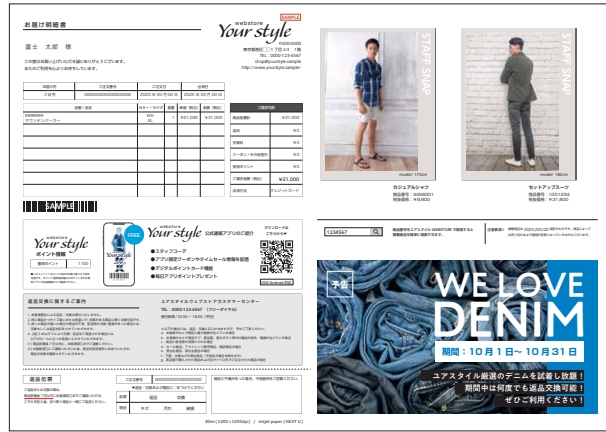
お届け明細書

webstore
Your style
SAMPLE

富士　太郎　様

〒000-0000
東京都新宿区〇〇丁目2-3 1階
TEL : 0000-123-4567
shop@yourstyle.sample
http://www.yourstyle.sample

この度はお買い上げいただき誠にありがとうございます。
またのご利用を心よりお待ちしております。

SAMPLE

webstore
Your style
ポイント情報

FREE

webstore
Your style 公式通販アプリのご案内

ダウンロードはこちらから

●ステップコード
●アプリ限定クーポンやタイムセール情報を配信
●デジタルポイントカード機能
●毎日アプリポイントプレゼント

返品交換に関するご案内

ユアスタイル ウェブストア カスタマーセンター
TEL : 0000-123-4567 (フリーダイヤル)

返品伝票

STAFF SNAP

カジュアルシャツ

STAFF SNAP

セットアップスーツ

1234567

予告

WE LOVE
DENIM

期間：10月1日～10月31日

ユアスタイル厳選のデニムを試着し放題！
期間中は何度でも返品交換可能！
ぜひご利用ください！